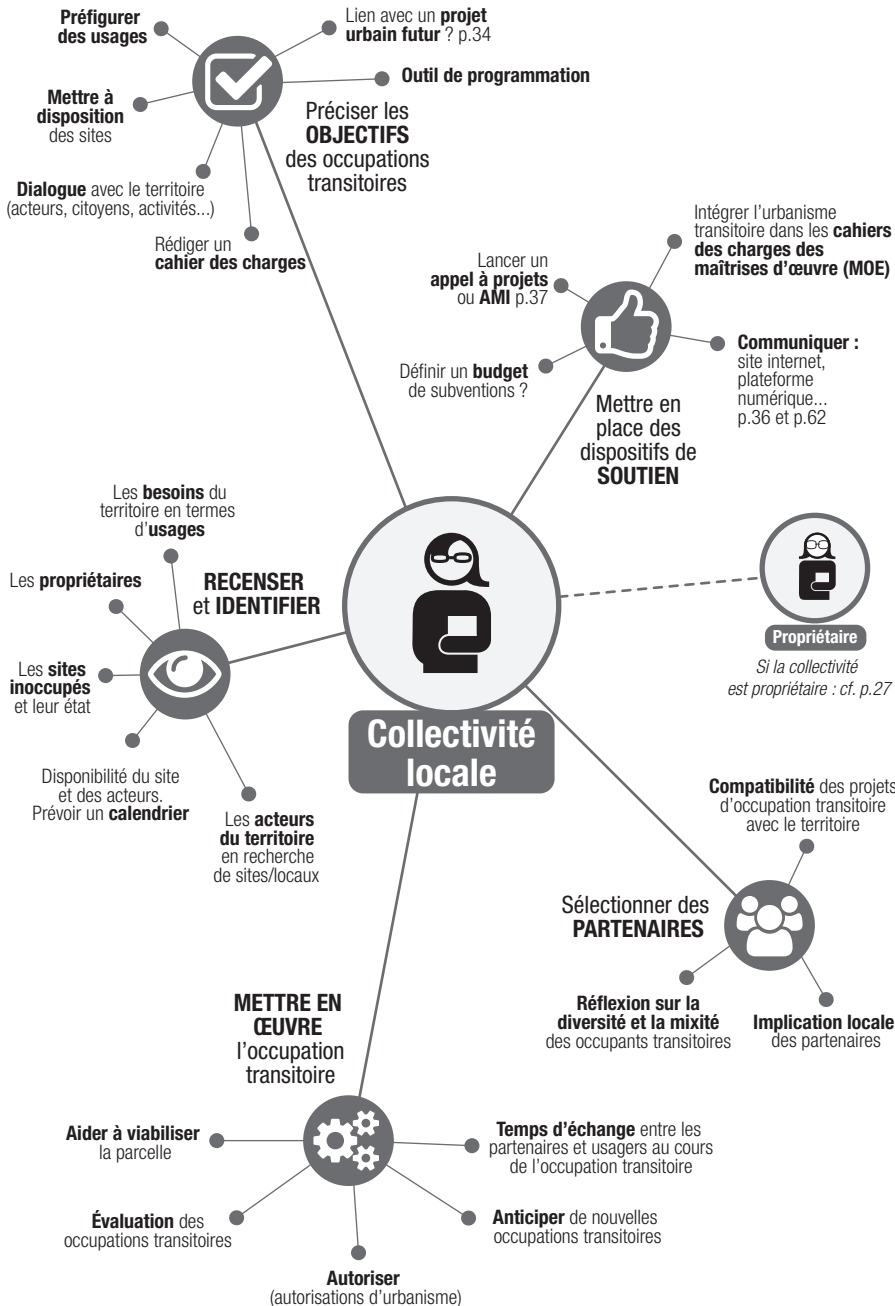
Préfigurer des usages

Lien avec un projet urbain futur ? p.34

Outil de programmation

Mettre à disposition des sites

Préciser les OBJECTIFS des occupations transitoires

Dialogue avec le territoire (acteurs, citoyens, activités...)

Rédiger un cahier des charges

Intégrer l'urbanisme transitoire dans les cahiers des charges des maîtrises d'œuvre (MOE)

Lancer un appel à projets ou AMI p.37

Communiquer : site internet, plateforme numérique... p.36 et p.62

Définir un budget de subventions ?

Mettre en place des dispositifs de SOUTIEN

Les besoins du territoire en termes d'usages

Les propriétaires

RECENSER et IDENTIFIER

Les sites inoccupés et leur état

Propriétaire

Si la collectivité est propriétaire : cf. p.27

Collectivité locale

Disponibilité du site et des acteurs. Prévoir un calendrier

Les acteurs du territoire en recherche de sites/locaux

Compatibilité des projets d'occupation transitoire avec le territoire

Sélectionner des PARTENAIRES

METTRE EN ŒUVRE l'occupation transitoire

Réflexion sur la diversité et la mixité des occupants transitoires

Implication locale des partenaires

Aider à viabiliser la parcelle

Temps d'échange entre les partenaires et usagers au cours de l'occupation transitoire

Évaluation des occupations transitoires

Anticiper de nouvelles occupations transitoires

Autoriser (autorisations d'urbanisme)